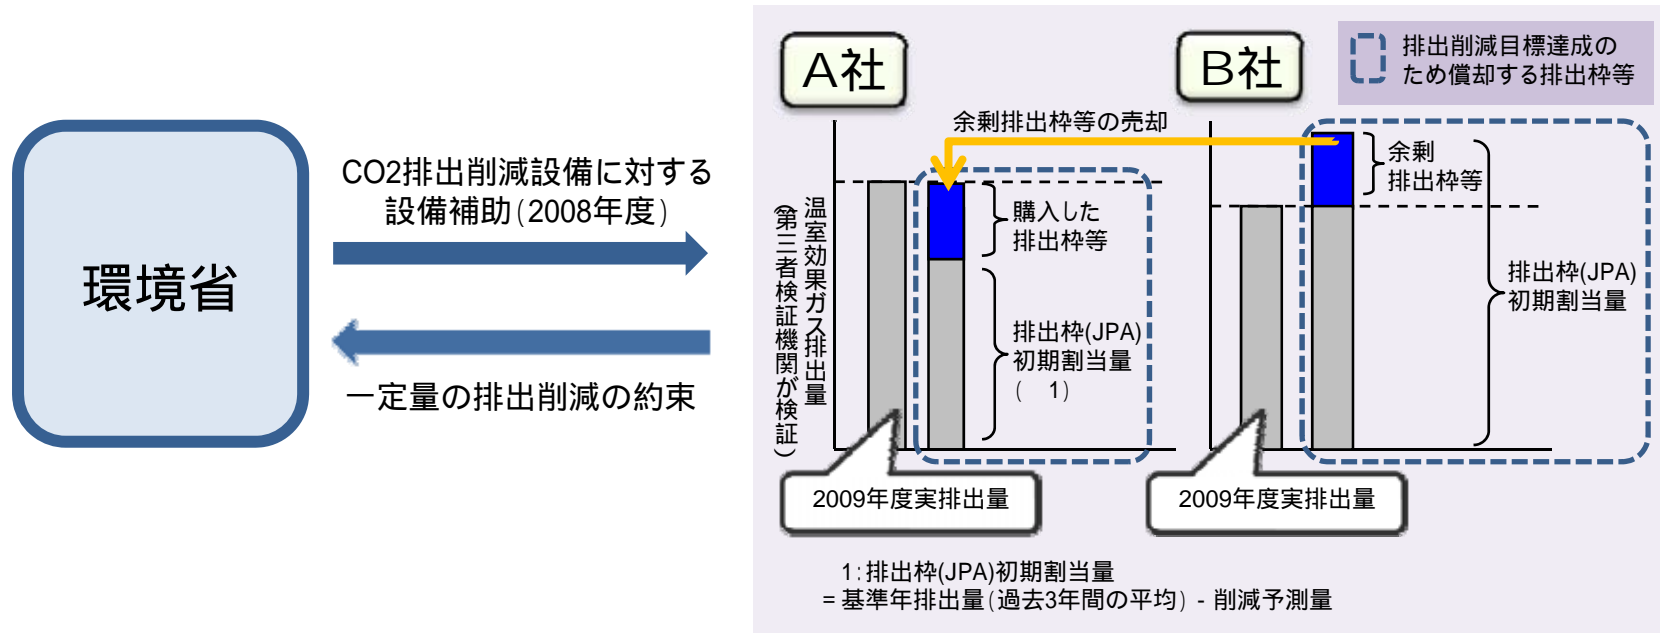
環境省

CO2排出削減設備に対する設備補助(2008年度)

一定量の排出削減の約束

A社

B社

排出削減目標達成のため償却する排出枠等

余剰排出枠等の売却

温室効果ガス排出量(第三者検証機関が検証)

購入した排出枠等

排出枠(JPA)初期割当量( 1)

余剰排出枠等

排出枠(JPA)初期割当量

2009年度実排出量

2009年度実排出量

1:排出枠(JPA)初期割当量
=基準年排出量(過去3年間の平均) - 削減予測量